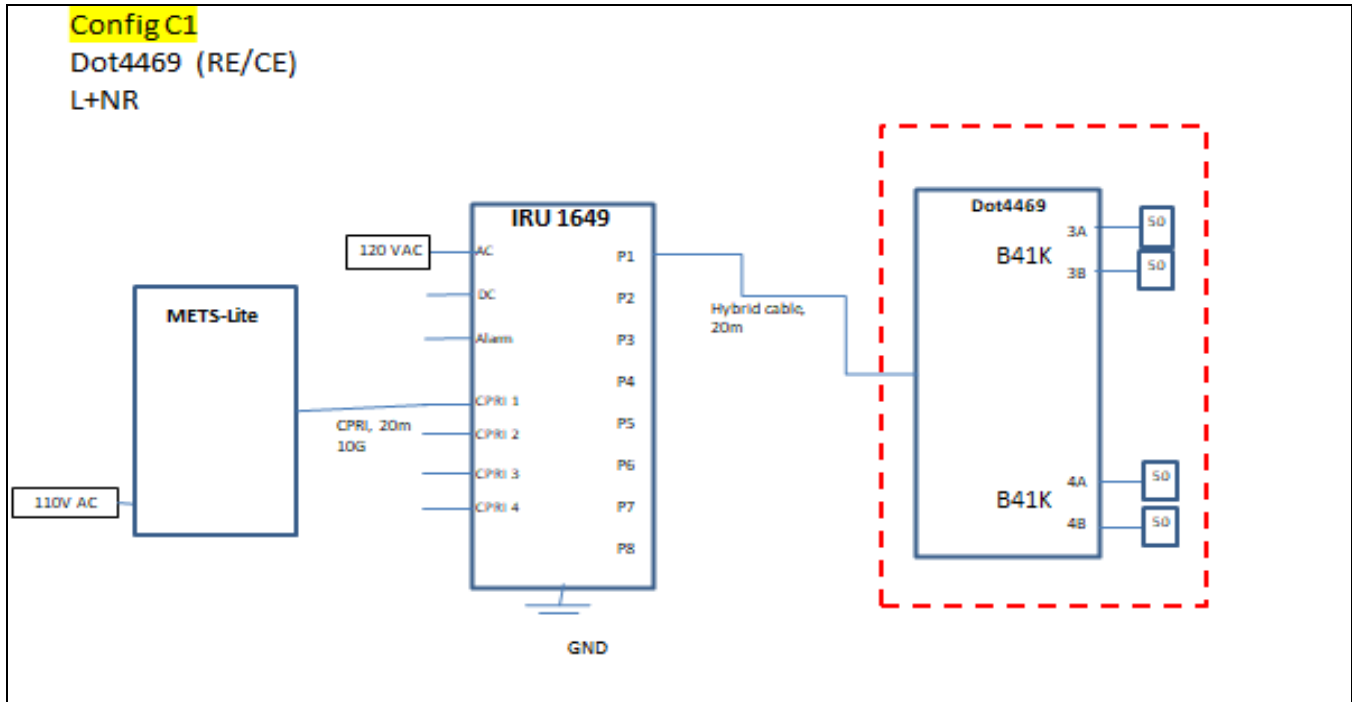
Config C1
Dot4469 (RE/CE)
L+NR

METS-Lite

110V AC

120 VAC

IRU 1649

AC
DC
Alarm
CPRI 1
CPRI 2
CPRI 3
CPRI 4

CPRI, 20m
10G

P1
P2
P3
P4
P5
P6
P7
P8

GND

Hybrid cable,
20m

Dot4469

B41K
3A
3B
50
50

B41K
4A
4B
50
50